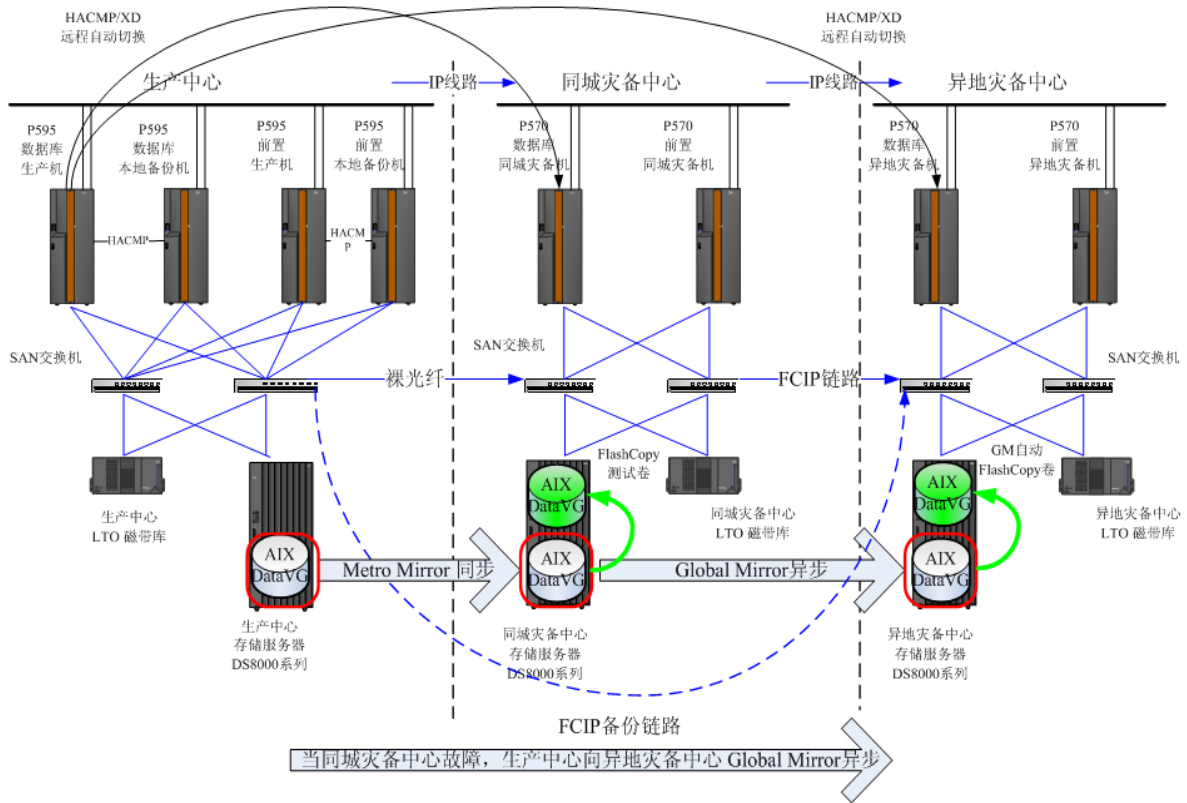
HACMP/XD
远程自动切换

HACMP/XD
远程自动切换

生产中心

IP线路

同城灾备中心

IP线路

异地灾备中心

P595
数据库
生产机

P595
数据库
本地备份机

P595
前置
生产机

P595
前置
本地备份机

P570
数据库
同城灾备机

P570
前置
同城灾备机

P570
数据库
异地灾备机

P570
前置
异地灾备机

HACMP

HACMP

SAN交换机

SAN交换机

SAN交换机

裸光纤

FCIP链路

FlashCopy
测试卷

GM自动
FlashCopy卷

生产中心
LTO 磁带库

同城灾备中心
LTO 磁带库

异地灾备中心
LTO 磁带库

AIX
DataVG

AIX
DataVG

AIX
DataVG

AIX
DataVG

AIX
DataVG

Metro Mirror 同步

Global Mirror异步

生产中心
存储服务器
DS8000系列

同城灾备中心
存储服务器
DS8000系列

异地灾备中心
存储服务器
DS8000系列

FCIP备份链路

当同城灾备中心故障，生产中心向异地灾备中心 Global Mirror异步